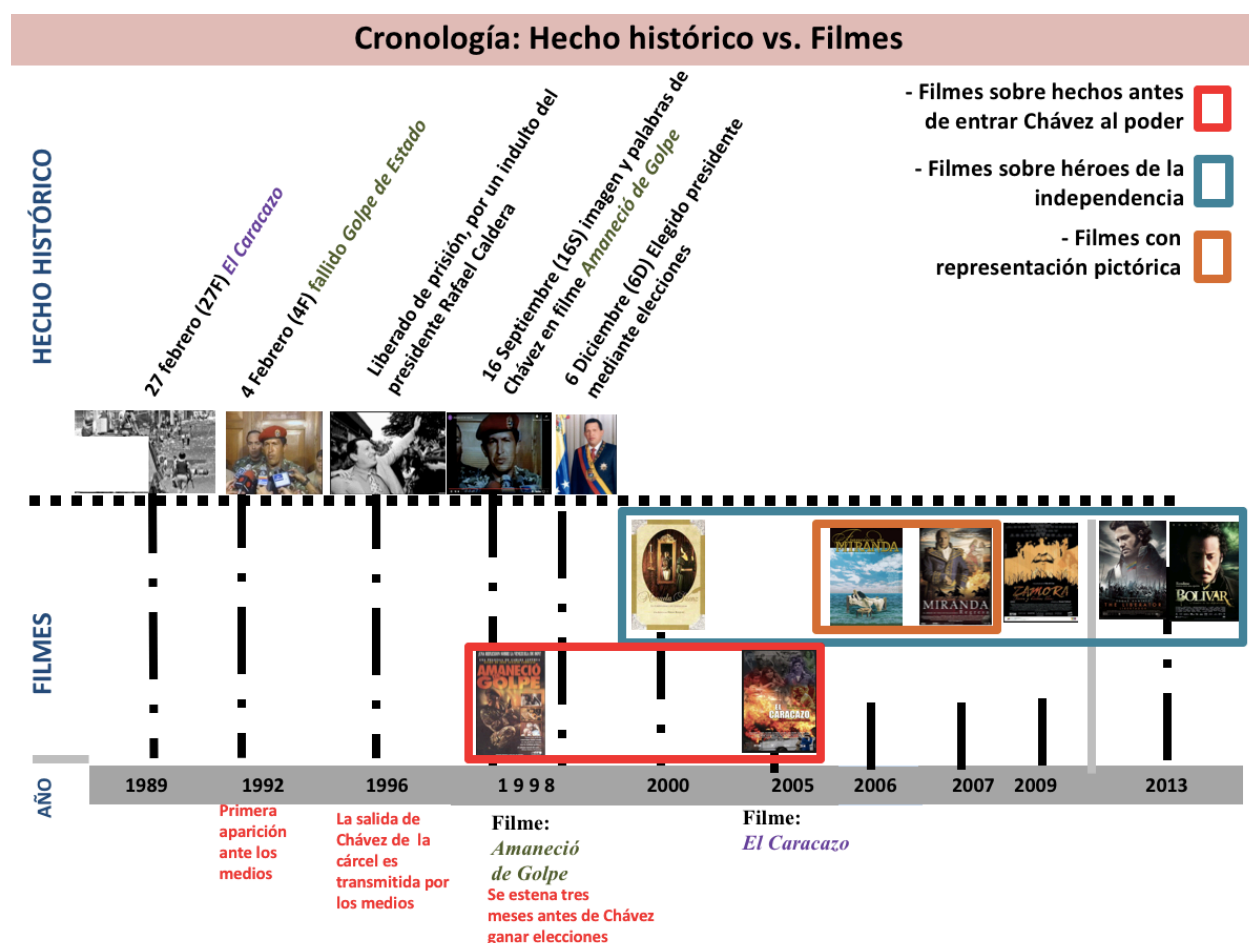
Cronología: Hecho histórico vs. Filmes

- Filmes sobre hechos antes de entrar Chávez al poder

- Filmes sobre héroes de la independencia

- Filmes con representación pictórica

HECHO HISTÓRICO

27 febrero (27F) El Caracazo

4 Febrero (4F) fallido Golpe de Estado

Liberado de prisión, por un indulto del presidente Rafael Caldera

16 Septiembre (16S) imagen y palabras de Chávez en filme Amaneció de Golpe

6 Diciembre (6D) Elegido presidente mediante elecciones

FILMES

AMANECIÓ GOLPE

EL CARACAZO

MIRANDA

MIRANDA

ZAMORA

THE LIBERATOR

BOLIVAR

AÑO

| 1989 | 1992 | 1996 | 1998 | 2000 | 2005 | 2006 | 2007 | 2009 | 2013 |
|---|---|---|---|---|---|---|---|---|---|

Primera aparición ante los medios

La salida de Chávez de la cárcel es transmitida por los medios

Filme: Amaneció de Golpe
Se estena tres meses antes de Chávez ganar elecciones

Filme: El Caracazo